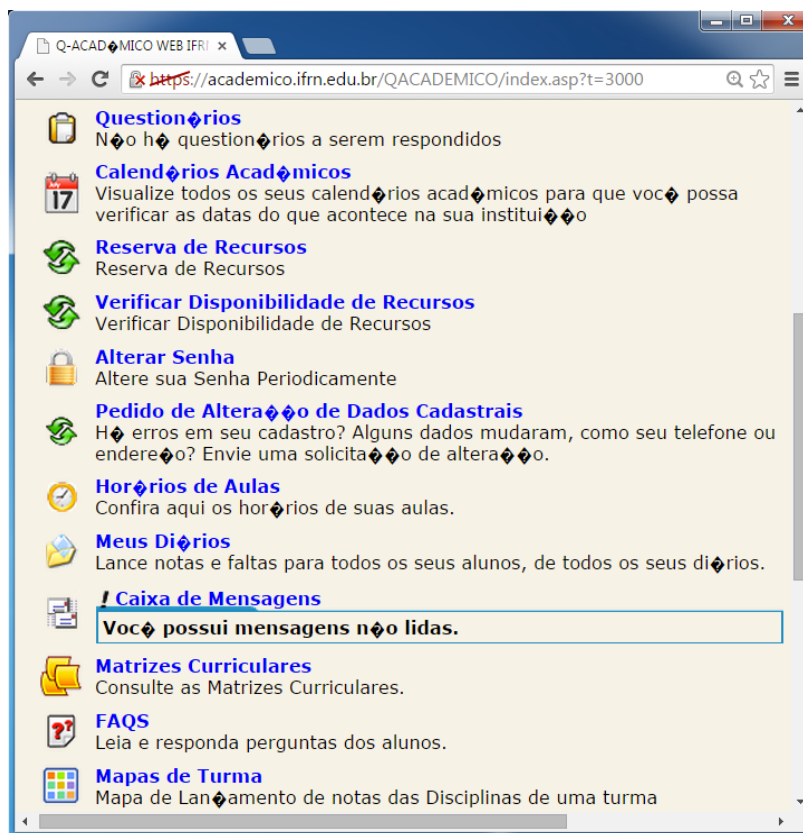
Q-ACAD�MICO WEB IFR ×

https://academico.ifrn.edu.br/QACADEMICO/index.asp?t=3000

Question�rios
N�o h� question�rios a serem respondidos

17

Calend�rios Acad�micos
Visualize todos os seus calend�rios acad�micos para que voc� possa verificar as datas do que acontece na sua institui��o

Reserva de Recursos
Reserva de Recursos

Verificar Disponibilidade de Recursos
Verificar Disponibilidade de Recursos

Alterar Senha
Altere sua Senha Periodicamente

Pedido de Altera��o de Dados Cadastrais
H� erros em seu cadastro? Alguns dados mudaram, como seu telefone ou endere�o? Envie uma solicita��o de altera��o.

Hor�rios de Aulas
Confira aqui os hor�rios de suas aulas.

Meus Di�rios
Lance notas e faltas para todos os seus alunos, de todos os seus di�rios.

! Caixa de Mensagens
Voc� possui mensagens n�o lidas.

Matrizes Curriculares
Consulte as Matrizes Curriculares.

FAQS
Leia e responda perguntas dos alunos.

Mapas de Turma
Mapa de Lan�amento de notas das Disciplinas de uma turma